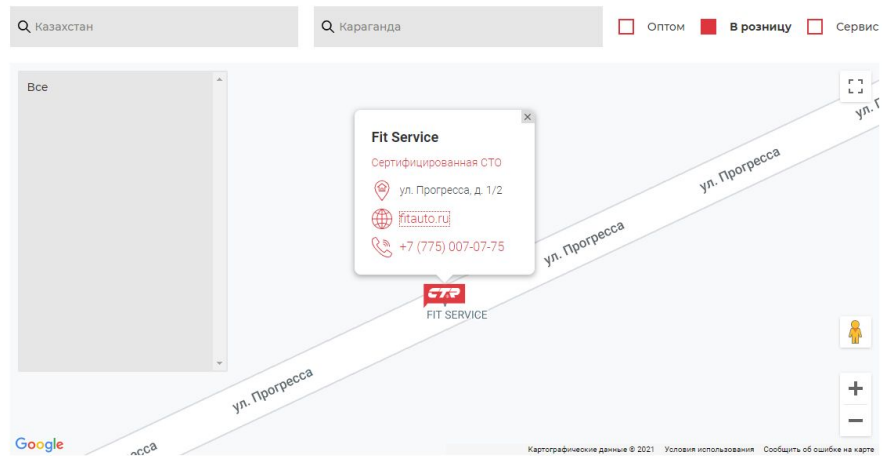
Казахстан

Караганда

Оптом

В розницу

Сервис

Все

Fit Service

Сертифицированная СТО

ул. Прогресса, д. 1/2

fitauto.ru

+7 (775) 007-07-75

CTP

FIT SERVICE

ул. Прогресса

ул. Прогресса

ул. Прогресса

ул. Прогресса

ул. П

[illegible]сса

Google

Картографические данные © 2021 Условия использования Сообщить об ошибке на карте